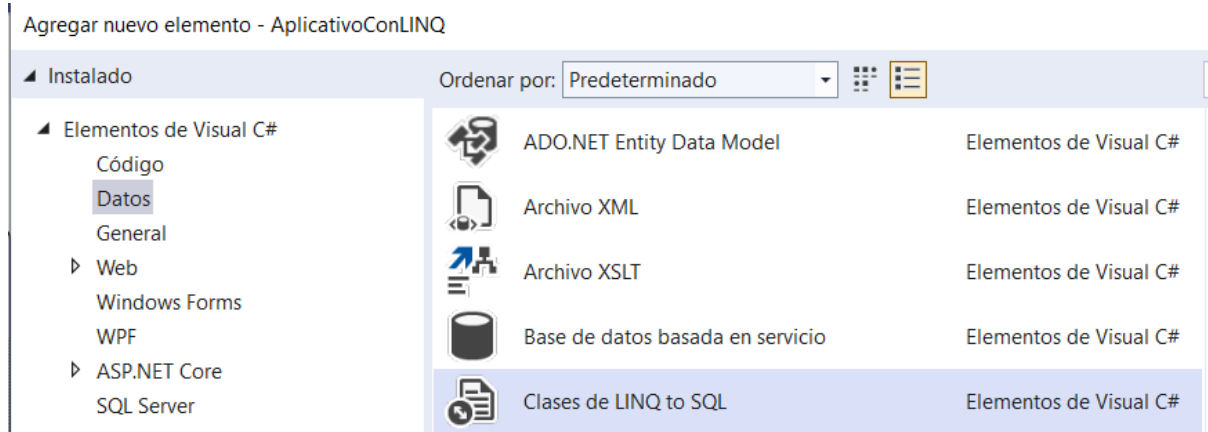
Agregar nuevo elemento - AplicativoConLINQ

◢ Instalado

◢ Elementos de Visual C#
Código
Datos
General
▷ Web
Windows Forms
WPF
▷ ASP.NET Core
SQL Server

Ordenar por: Predeterminado

| | |
|---|---|
| ADO.NET Entity Data Model | Elementos de Visual C# |
| Archivo XML | Elementos de Visual C# |
| Archivo XSLT | Elementos de Visual C# |
| Base de datos basada en servicio | Elementos de Visual C# |
| Clases de LINQ to SQL | Elementos de Visual C# |